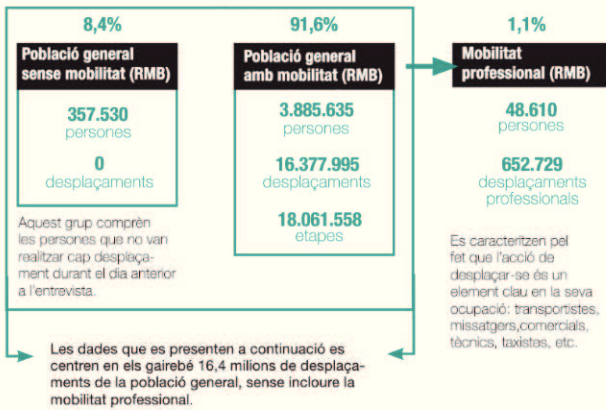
8,4%

Població general sense mobilitat (RMB)

357.530
persones

0
desplaçaments

Aquest grup comprèn les persones que no van realitzar cap desplaçament durant el dia anterior a l'entrevista.

91,6%

Població general amb mobilitat (RMB)

3.885.635
persones

16.377.995
desplaçaments

18.061.558
etapes

1,1%

Mobilitat professional (RMB)

48.610
persones

652.729
desplaçaments professionals

Es caracteritzen pel fet que l'acció de desplaçar-se és un element clau en la seva ocupació: transportistes, missatgers,comercials, tècnics, taxistes, etc.

Les dades que es presenten a continuació es centren en els gairebé 16,4 milions de desplaçaments de la població general, sense incloure la mobilitat professional.